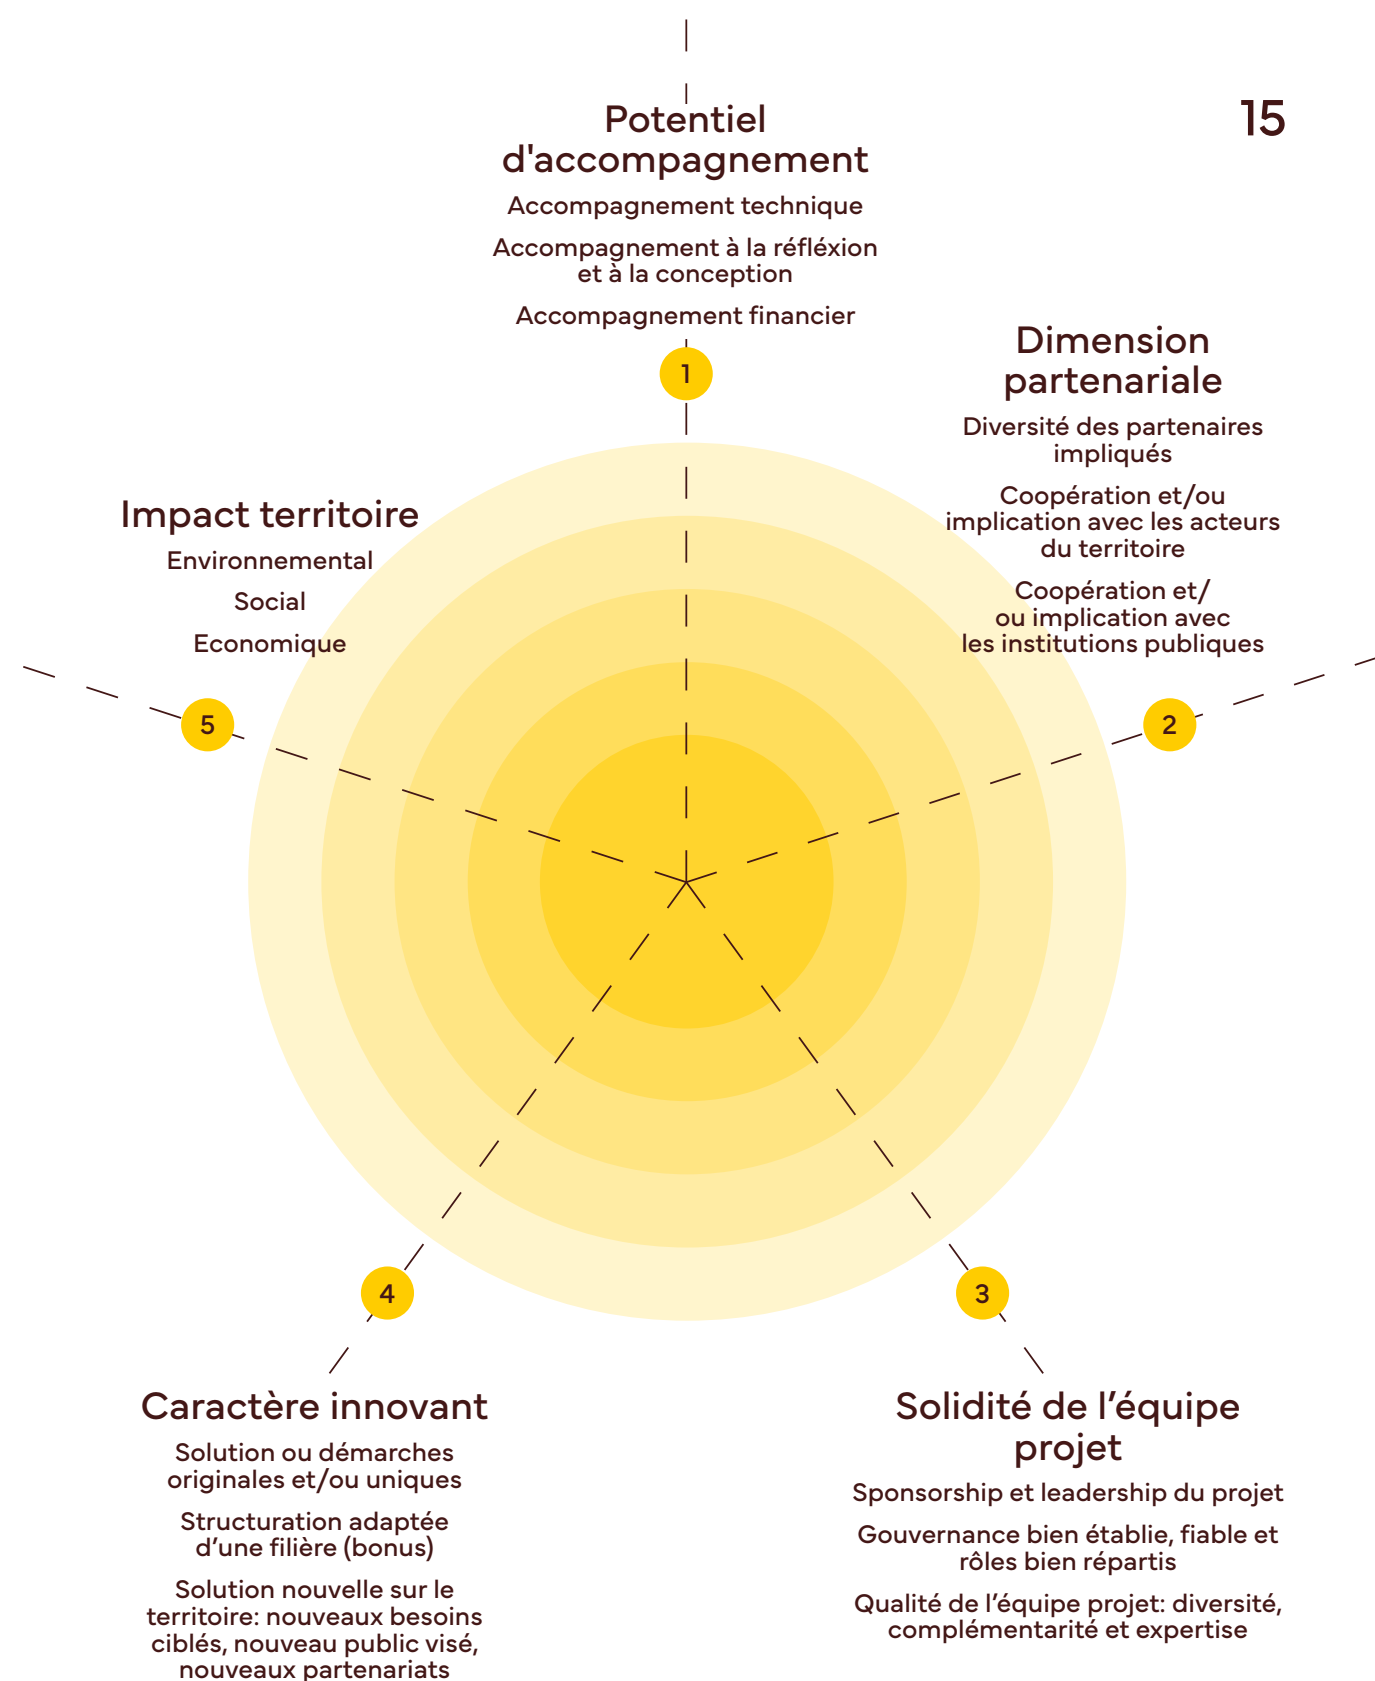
15

Potentiel d'accompagnement

Accompagnement technique

Accompagnement à la réfléxion et à la conception

Accompagnement financier

1

Dimension partenariale

Diversité des partenaires impliqués

Coopération et/ou implication avec les acteurs du territoire

Coopération et/ ou implication avec les institutions publiques

2

Impact territoire

Environnemental

Social

Economique

5

4

3

Caractère innovant

Solution ou démarches originales et/ou uniques

Structuration adaptée d'une filière (bonus)

Solution nouvelle sur le territoire: nouveaux besoins ciblés, nouveau public visé, nouveaux partenariats

Solidité de l'équipe projet

Sponsorship et leadership du projet

Gouvernance bien établie, fiable et rôles bien répartis

Qualité de l'équipe projet: diversité, complémentarité et expertise